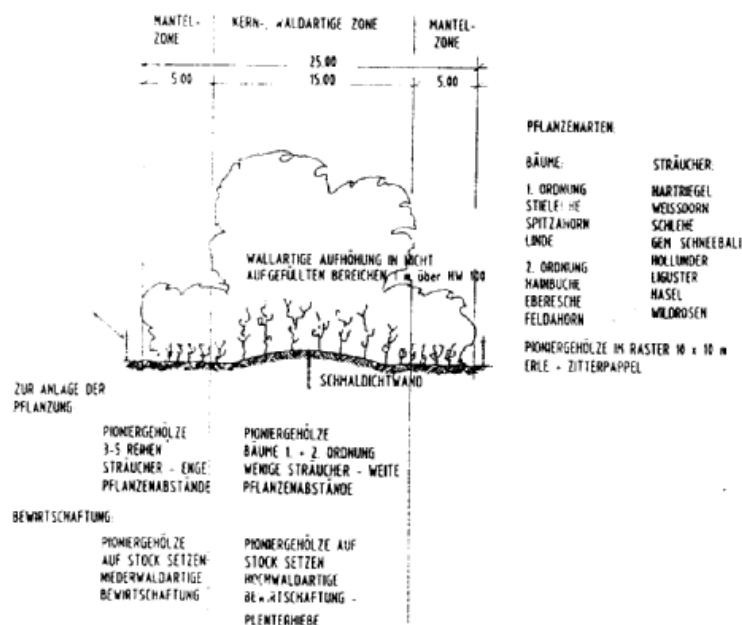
MANTEL-ZONE

KERN-, WALDARTIGE ZONE

MANTEL-ZONE

25.00

5.00

15.00

5.00

PFLANZENARTEN:

BÄUME:

1. ORDNUNG
STIELEICHE
SPITZAHORN
LINDE

2. ORDNUNG
HAINBUCHE
EBERESCHE
FELDAHORN

STRÄUCHER:

HARTRIEGEL
WEISSDORN
SCHLEHE
GEM. SCHNEEBALL
HOLLUNDER
LIGUSTER
HASEL
WILDROSEN

WALLARTIGE AUFHÖHUNG IN NICHT AUFGEFÜLLTEN BEREICHEN 1 m über HW 100

PIONIERGEHÖLZE IM RASTER 10 x 10 m
ERLE + ZITTERPAPPEL

SCHMALDICHTWAND

ZUR ANLAGE DER PFLANZUNG

PIONIERGEHÖLZE
3-5 REIHEN
STRÄUCHER - ENGE PFLANZENABSTÄNDE

PIONIERGEHÖLZE
BÄUME 1. + 2. ORDNUNG
WENIGE STRÄUCHER - WEITE PFLANZENABSTÄNDE

BEWIRTSCHAFTUNG:

PIONIERGEHÖLZE
AUF STOCK SETZEN-
NIEDERWALDARTIGE
BEWIRTSCHAFTUNG

PIONIERGEHÖLZE AUF
STOCK SETZEN
HOCHWALDARTIGE
BEWIRTSCHAFTUNG -
PLENTERHIEBE